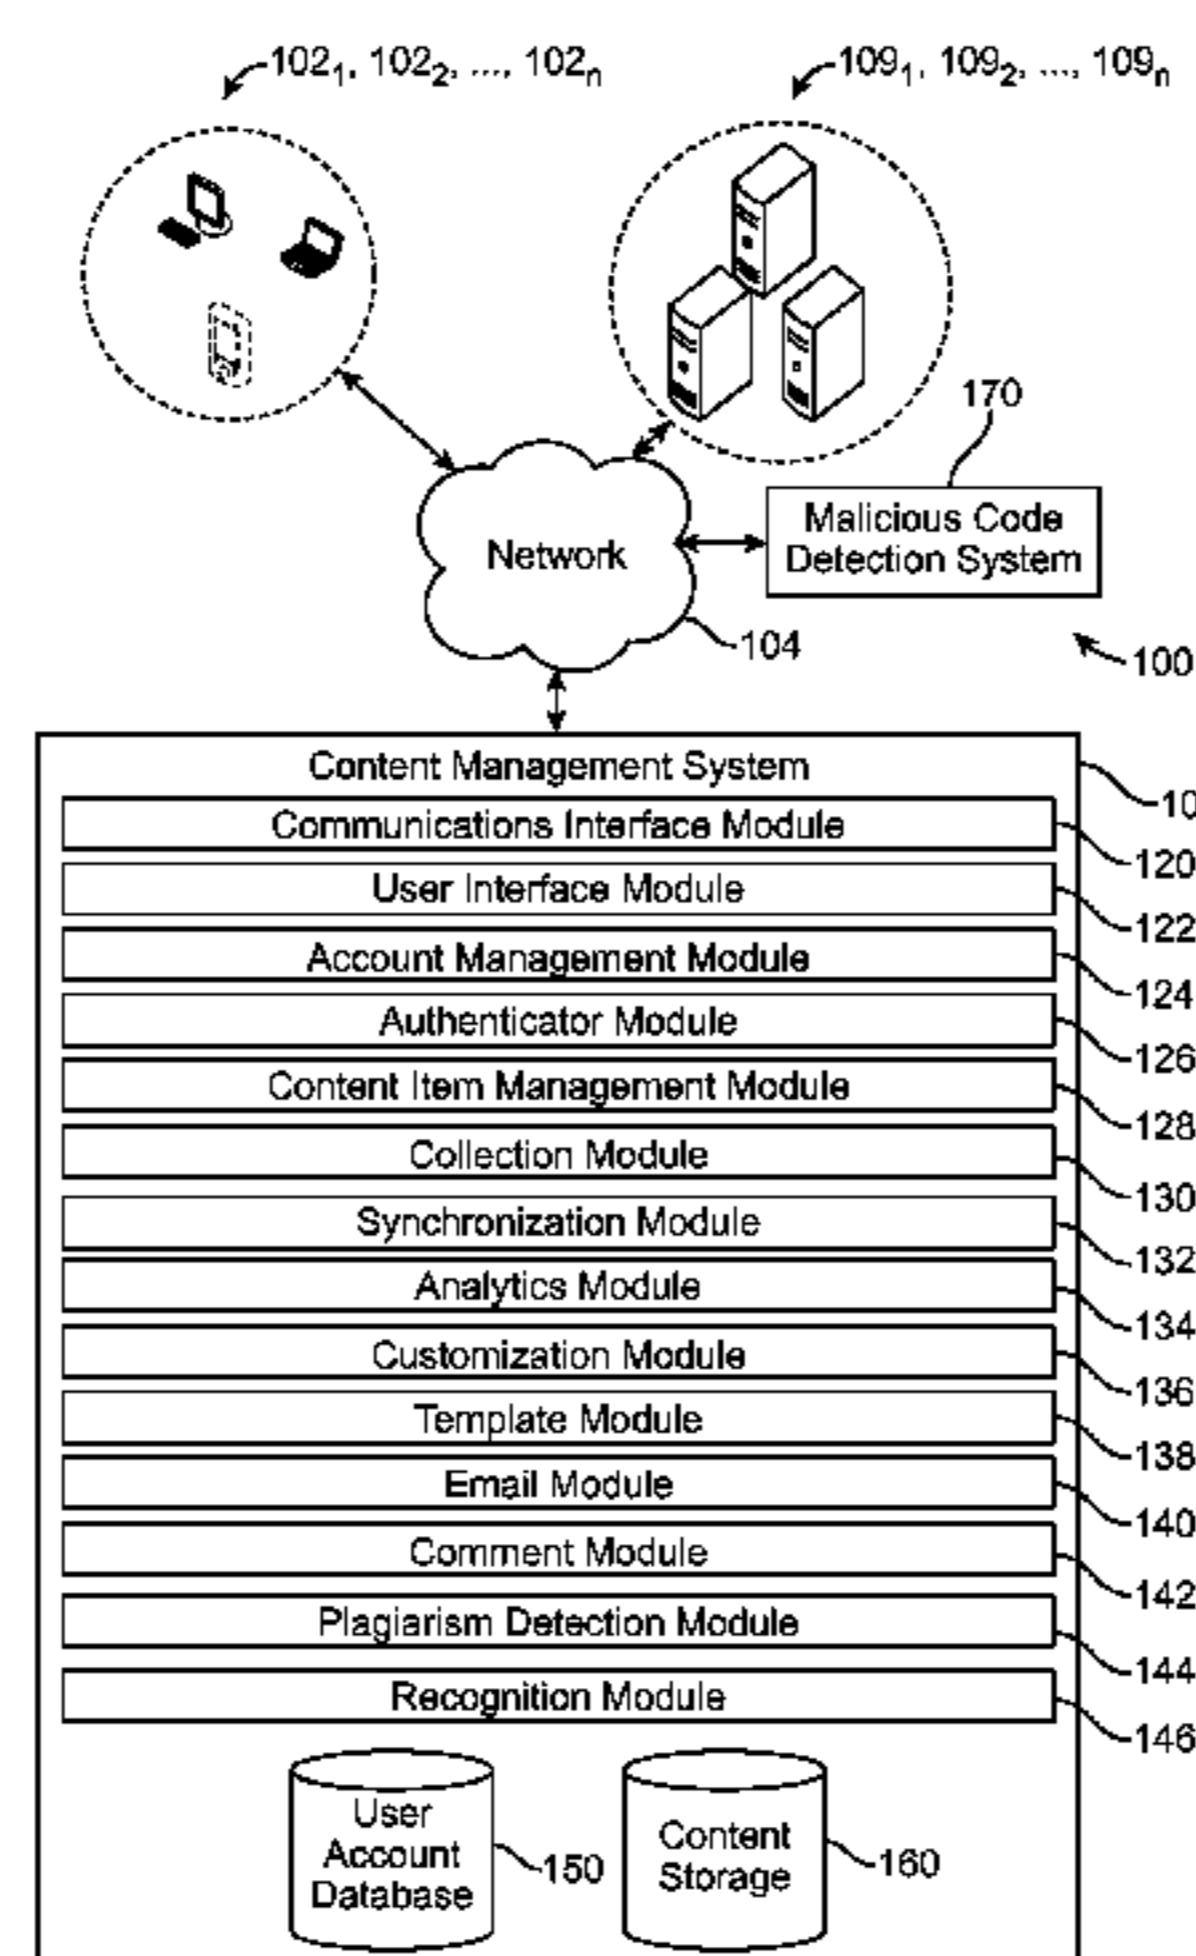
$102_1, 102_2, ..., 102_n$

$109_1, 109_2, ..., 109_n$

170

Malicious Code Detection System

Network

104

100

Content Management System

10

Communications Interface Module

120

User Interface Module

122

Account Management Module

124

Authenticator Module

126

Content Item Management Module

128

Collection Module

130

Synchronization Module

132

Analytics Module

134

Customization Module

136

Template Module

138

Email Module

140

Comment Module

142

Plagiarism Detection Module

144

Recognition Module

146

User Account Database

150

Content Storage

160